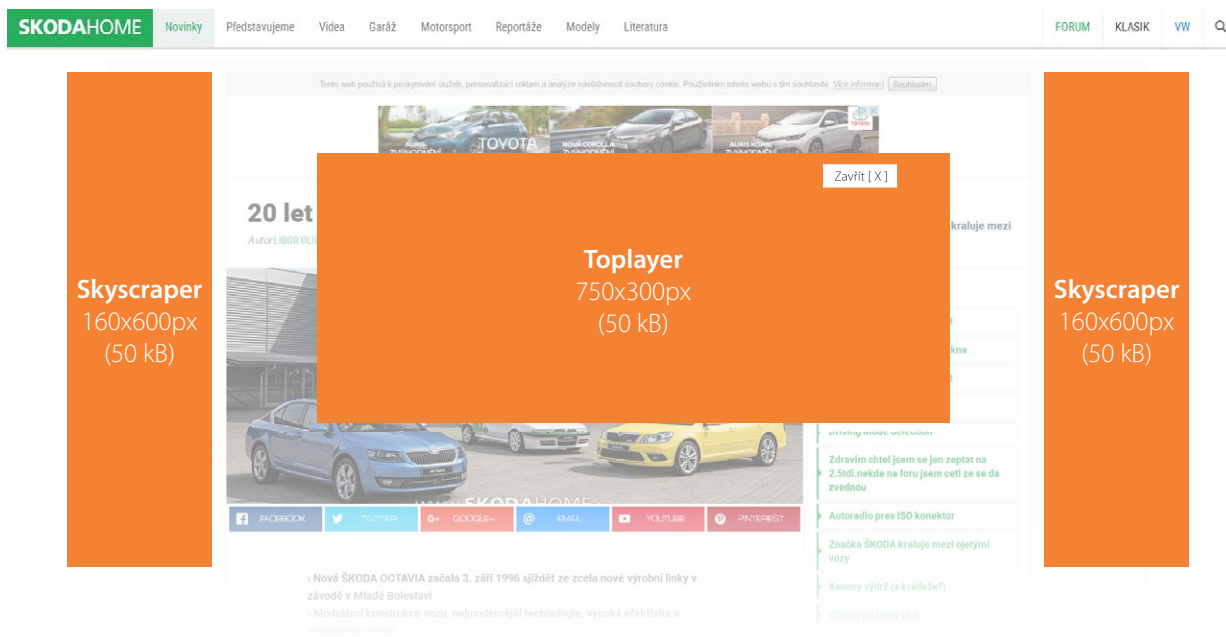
SKODAHOME Novinky Představujeme Videa Garáž Motorsport Reportáže Modely Literatura FORUM KLASIK VW

Tento web používá k poskytování služeb, personalizaci reklam a analýze návštěvnosti soubory cookie. Používáním tohoto webu s tím souhlasíte. Více informací Souhlasím

TOYOTA
AURIS ZVÝHODNĚNÍ
NOVÁ COROLLA ZVÝHODNĚNÍ
AURIS KOMBI ZVÝHODNĚNÍ

Skyscraper
160x600px
(50 kB)

Zavřít [ X ]

Toplayer
750x300px
(50 kB)

20 let
Autor LIBOR OLI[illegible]

kraluje mezi

Driving Mode Selection

Zdravím chtel jsem se jen zeptat na 2.5tdi.nekde na foru jsem cetl ze se da zvednou

Autoradio pres ISO konektor

Značka ŠKODA kraluje mezi ojetými vozy

Xenony výdrž (a krádeže?)

FACEBOOK TWITTER GOOGLE+ EMAIL YOUTUBE PINTEREST

› Nová ŠKODA OCTAVIA začala 3. září 1996 sjíždět ze zcela nové výrobní linky v závodě v Mladé Boleslavi
› Modulární konstrukce vozu, nejmodernější technologie, vysoká efektivita a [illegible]

Skyscraper
160x600px
(50 kB)